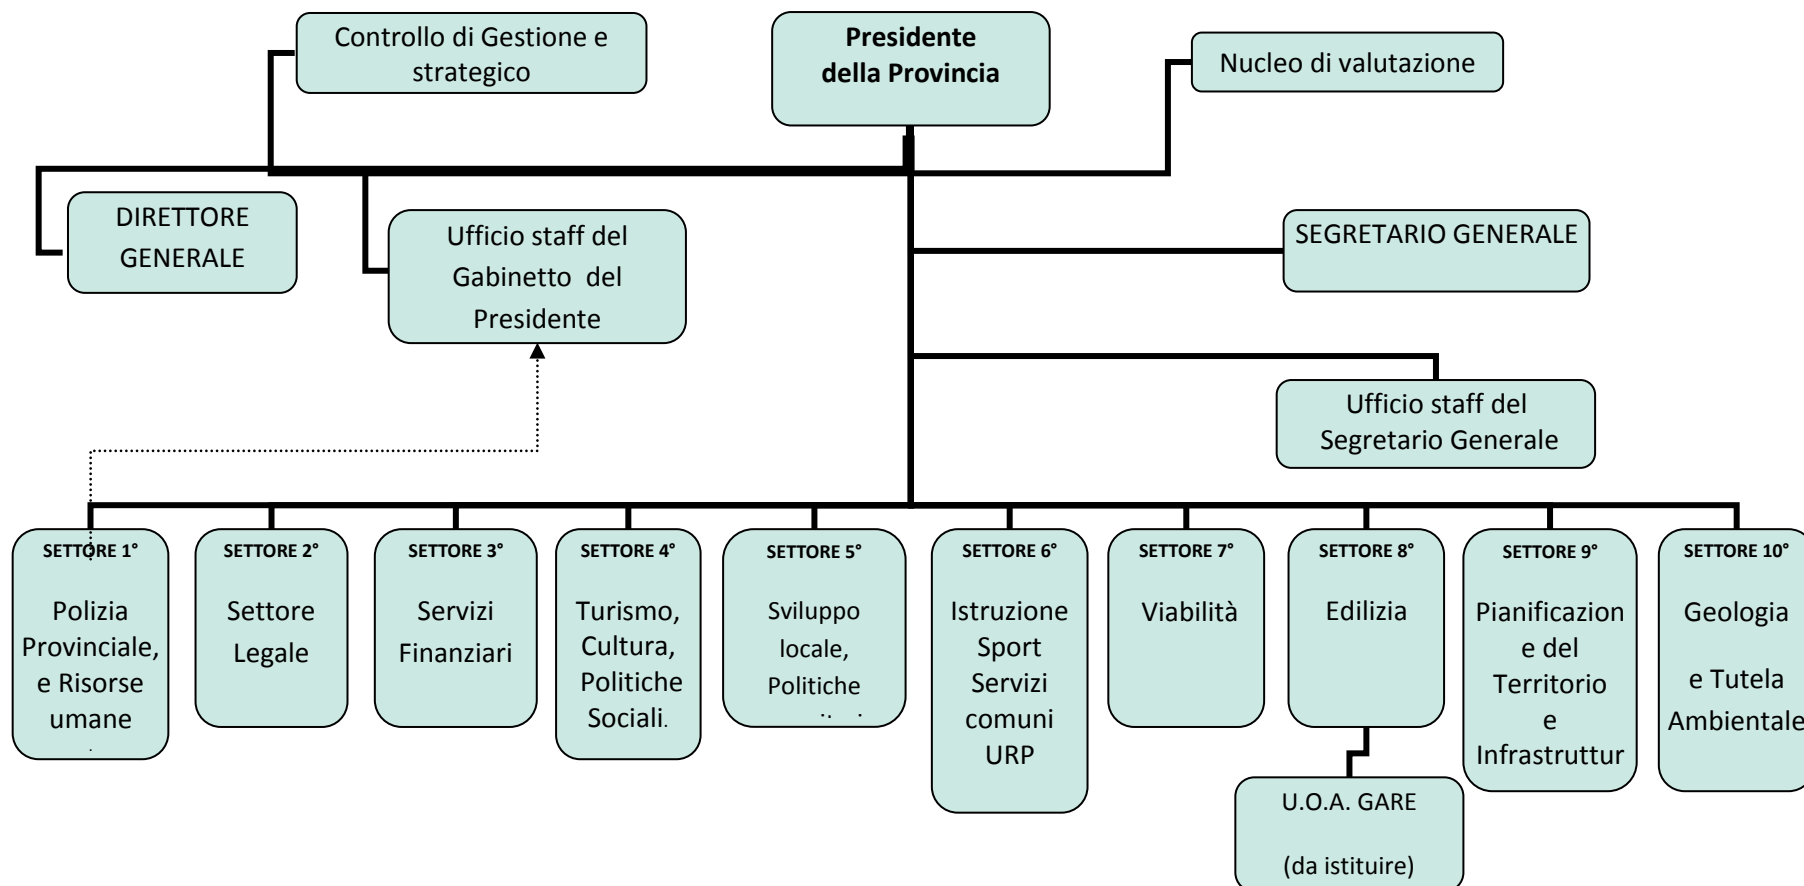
Controllo di Gestione e strategico

**Presidente della Provincia**

Nucleo di valutazione

DIRETTORE GENERALE

Ufficio staff del Gabinetto del Presidente

SEGRETARIO GENERALE

Ufficio staff del Segretario Generale

SETTORE 1°
Polizia Provinciale, e Risorse umane

SETTORE 2°
Settore Legale

SETTORE 3°
Servizi Finanziari

SETTORE 4°
Turismo, Cultura, Politiche Sociali.

SETTORE 5°
Sviluppo locale, Politiche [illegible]

SETTORE 6°
Istruzione Sport Servizi comuni URP

SETTORE 7°
Viabilità

SETTORE 8°
Edilizia

U.O.A. GARE
(da istituire)

SETTORE 9°
Pianificazione del Territorio e Infrastruttur

SETTORE 10°
Geologia e Tutela Ambientale